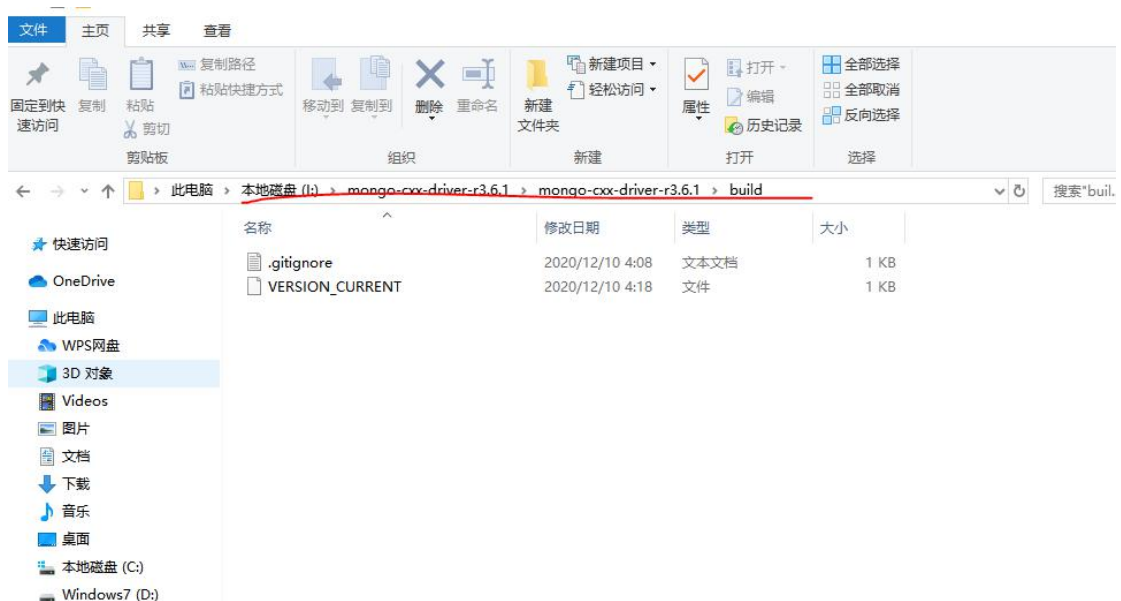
文件 主页 共享 查看

固定到快速访问 复制 粘贴 复制路径 粘贴快捷方式 剪切
剪贴板

移动到 复制到 删除 重命名
组织

新建文件夹 新建项目 轻松访问
新建

属性 打开 编辑 历史记录
打开

全部选择 全部取消 反向选择
选择

此电脑 › 本地磁盘 (I:) › mongo-cxx-driver-r3.6.1 › mongo-cxx-driver-r3.6.1 › build

搜索"buil...

快速访问
OneDrive
此电脑
WPS网盘
3D 对象
Videos
图片
文档
下载
音乐
桌面
本地磁盘 (C:)
Windows7 (D:)

| 名称 | 修改日期 | 类型 | 大小 |
|---|---|---|---|
| .gitignore | 2020/12/10 4:08 | 文本文档 | 1 KB |
| VERSION_CURRENT | 2020/12/10 4:18 | 文件 | 1 KB |